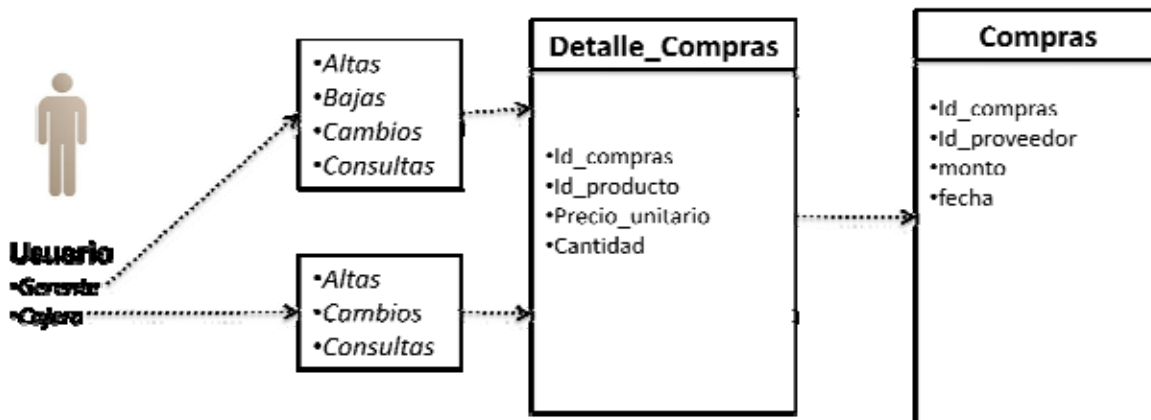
Usuario
•Gerente
•Cajera

•Altas
•Bajas
•Cambios
•Consultas

•Altas
•Cambios
•Consultas

Detalle_Compras

•Id_compras
•Id_producto
•Precio_unitario
•Cantidad

Compras

•Id_compras
•Id_proveedor
•monto
•fecha